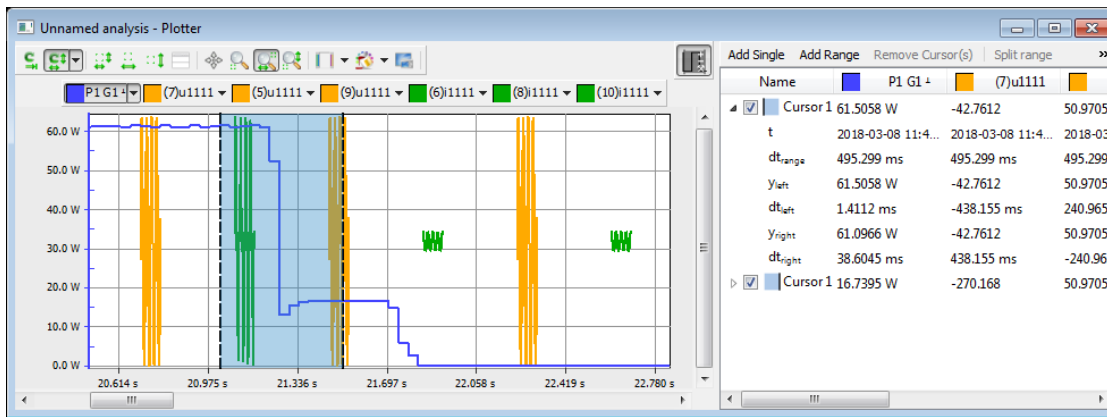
Unnamed analysis - Plotter

P1 G1 (7)u1111 (5)u1111 (9)u1111 (6)i1111 (8)i1111 (10)i1111

60.0 W
50.0 W
40.0 W
30.0 W
20.0 W
10.0 W
0.0 W

20.614 s 20.975 s 21.336 s 21.697 s 22.058 s 22.419 s 22.780 s

Add Single Add Range Remove Cursor(s) Split range

| Name | P1 G1 | (7)u1111 | |
|---|---|---|---|
| Cursor 1 | 61.5058 W | -42.7612 | 50.9705 |
| t | 2018-03-08 11:4... | 2018-03-08 11:4... | 2018-03 |
| $dt_{range}$ | 495.299 ms | 495.299 ms | 495.299 |
| $y_{left}$ | 61.5058 W | -42.7612 | 50.9705 |
| $dt_{left}$ | 1.4112 ms | -438.155 ms | 240.965 |
| $y_{right}$ | 61.0966 W | -42.7612 | 50.9705 |
| $dt_{right}$ | 38.6045 ms | 438.155 ms | -240.96 |
| Cursor 1 | 16.7395 W | -270.168 | 50.9705 |